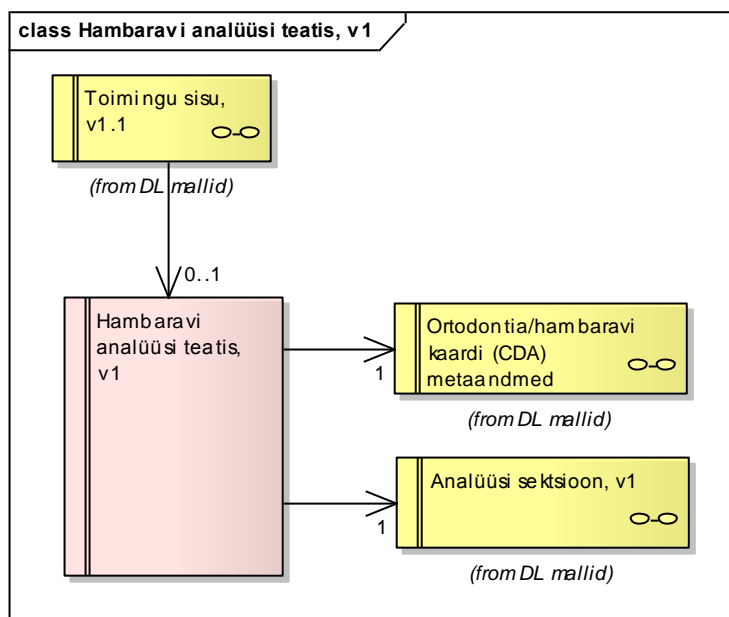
class Hambaravi analüüsi teatis, v1

Toimingu sisu, v1.1

(from DL mallid)

0..1

Hambaravi analüüsi teatis, v1

1

Ortodontia/hambaravi kaardi (CDA) metaandmed

(from DL mallid)

1

Analüüsi sektsioon, v1

(from DL mallid)